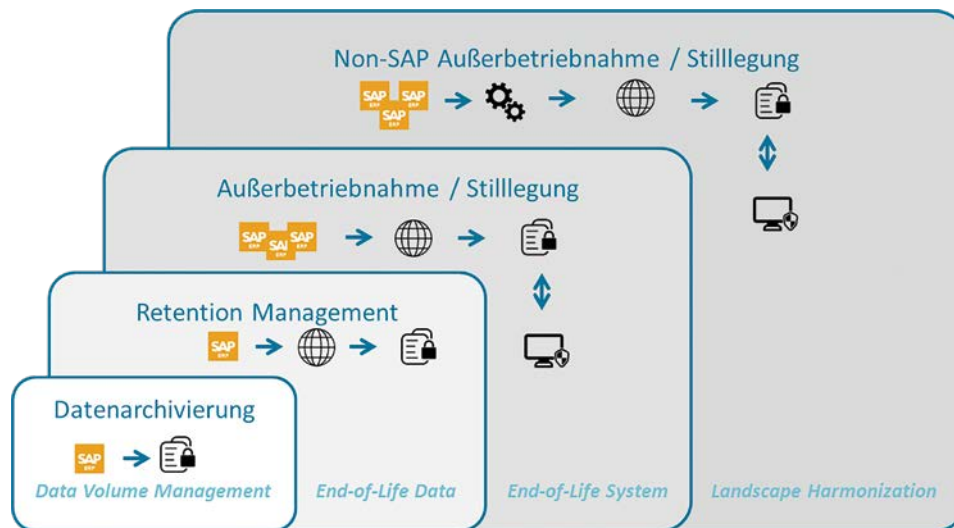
Non-SAP Außerbetriebnahme / Stilllegung

SAP ERP SAP ERP SAP ERP

Außerbetriebnahme / Stilllegung

SAP ERP SAP ERP SAP ERP

Retention Management

SAP ERP

Datenarchivierung

SAP ERP

Data Volume Management

End-of-Life Data

End-of-Life System

Landscape Harmonization